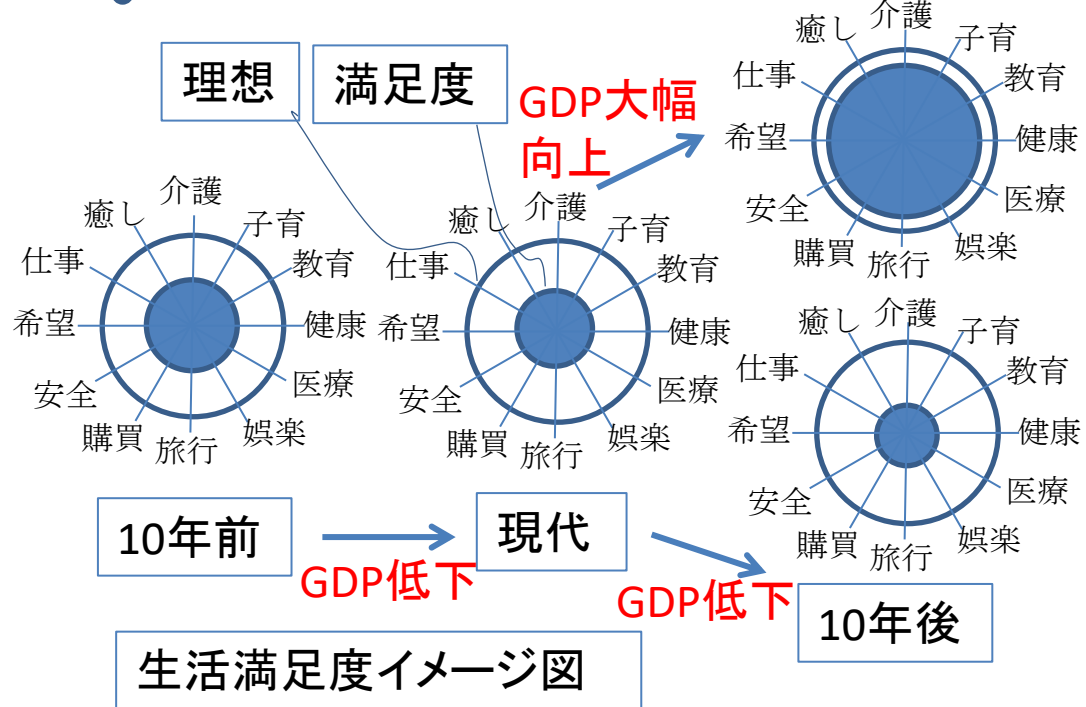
理想

満足度

GDP大幅向上

介護
子育
教育
健康
医療
娯楽
旅行
購買
安全
希望
仕事
癒し

介護
子育
教育
健康
医療
娯楽
旅行
購買
安全
希望
仕事
癒し

介護
子育
教育
健康
医療
娯楽
旅行
購買
安全
希望
仕事
癒し

介護
子育
教育
健康
医療
娯楽
旅行
購買
安全
希望
仕事
癒し

10年前

GDP低下

現代

GDP低下

10年後

生活満足度イメージ図